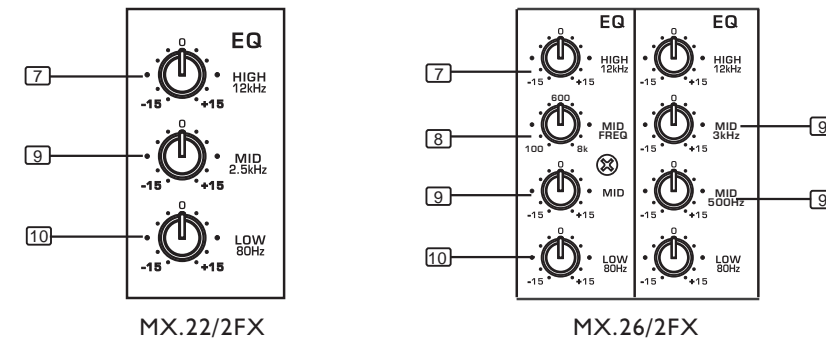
EQ

7 0 -15 +15 HIGH 12kHz

9 0 -15 +15 MID 2.5kHz

10 0 -15 +15 LOW 80Hz

MX.22/2FX

EQ

7 0 -15 +15 HIGH 12kHz

8 600 100 8k MID FREQ

9 0 -15 +15 MID

10 0 -15 +15 LOW 80Hz

EQ

0 -15 +15 HIGH 12kHz

0 -15 +15 MID 3kHz 9

0 -15 +15 MID 500Hz 9

0 -15 +15 LOW 80Hz

MX.26/2FX